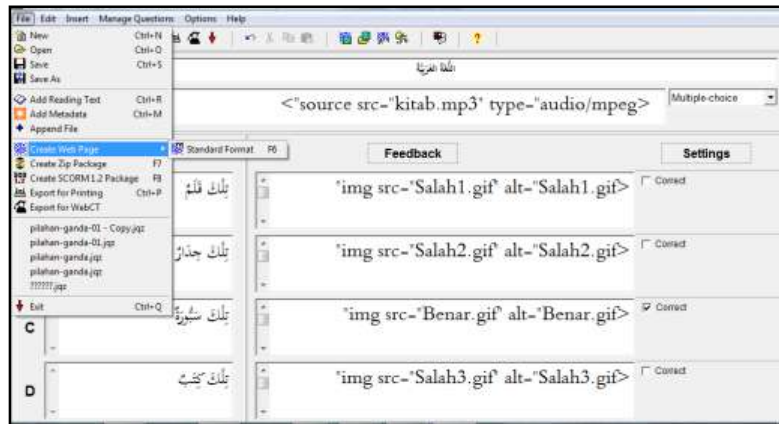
File Edit Insert Manage Questions Options Help

New Ctrl+N
Open Ctrl+O
Save Ctrl+S
Save As

Add Reading Text Ctrl+R
Add Metadata Ctrl+M
Append File

Create Web Page
Standard Format F6
Create Zip Package F7
Create SCORM 1.2 Package F8
Export for Printing Ctrl+P
Export for WebCT

pilahan-ganda-01 - Copy.jqz
pilahan-ganda-01.jqz
pilahan-ganda.jqz
pilahan-ganda.jqz
?????.jqz

Exit Ctrl+Q

اللغة العربية

<"source src="kitab.mp3" type="audio/mpeg">

Multiple-choice

Feedback

Settings

تِلْكَ قَلَمٌ
'img src="Salah1.gif' alt="Salah1.gif>
Correct

تِلْكَ جِدَارٌ
'img src="Salah2.gif' alt="Salah2.gif>
Correct

C
تِلْكَ سَبُّورَةٌ
'img src="Benar.gif' alt="Benar.gif>
Correct

D
تِلْكَ كُتُبٌ
'img src="Salah3.gif' alt="Salah3.gif>
Correct